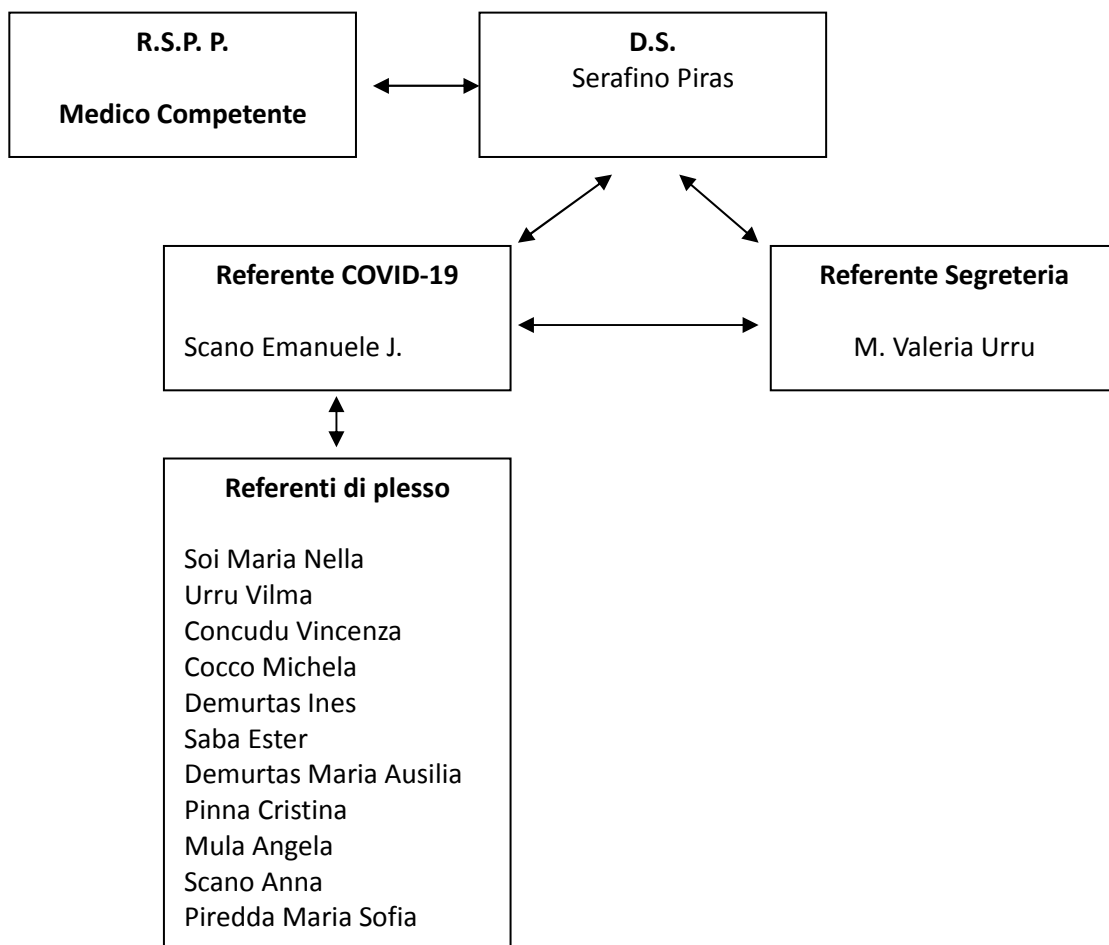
R.S.P. P.

Medico Competente

D.S.
Serafino Piras

Referente COVID-19

Scano Emanuele J.

Referente Segreteria

M. Valeria Urru

Referenti di plesso

Soi Maria Nella
Urru Vilma
Concudu Vincenza
Cocco Michela
Demurtas Ines
Saba Ester
Demurtas Maria Ausilia
Pinna Cristina
Mula Angela
Scano Anna
Piredda Maria Sofia